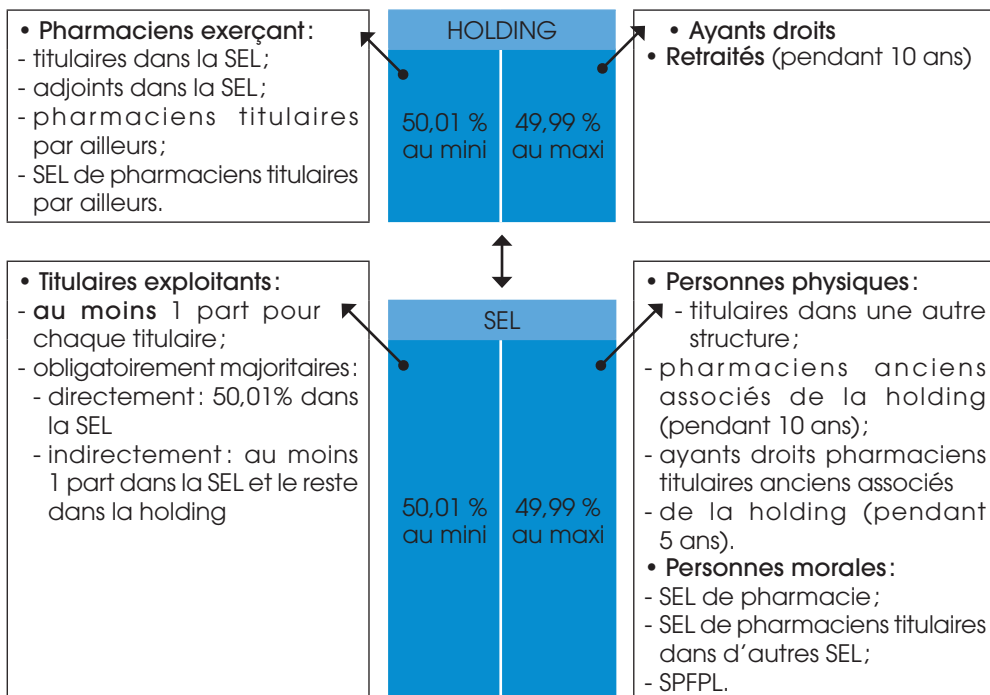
• Pharmaciens exerçant :
- titulaires dans la SEL ;
- adjoints dans la SEL ;
- pharmaciens titulaires par ailleurs ;
- SEL de pharmaciens titulaires par ailleurs.

HOLDING

50,01 % au mini

49,99 % au maxi

• Ayants droits
• Retraités (pendant 10 ans)

• Titulaires exploitants :
- au moins 1 part pour chaque titulaire ;
- obligatoirement majoritaires :
- directement : 50,01% dans la SEL
- indirectement : au moins 1 part dans la SEL et le reste dans la holding

SEL

50,01 % au mini

49,99 % au maxi

• Personnes physiques :
- titulaires dans une autre structure ;
- pharmaciens anciens associés de la holding (pendant 10 ans) ;
- ayants droits pharmaciens titulaires anciens associés
- de la holding (pendant 5 ans).
• Personnes morales :
- SEL de pharmacie ;
- SEL de pharmaciens titulaires dans d'autres SEL ;
- SPFPL.